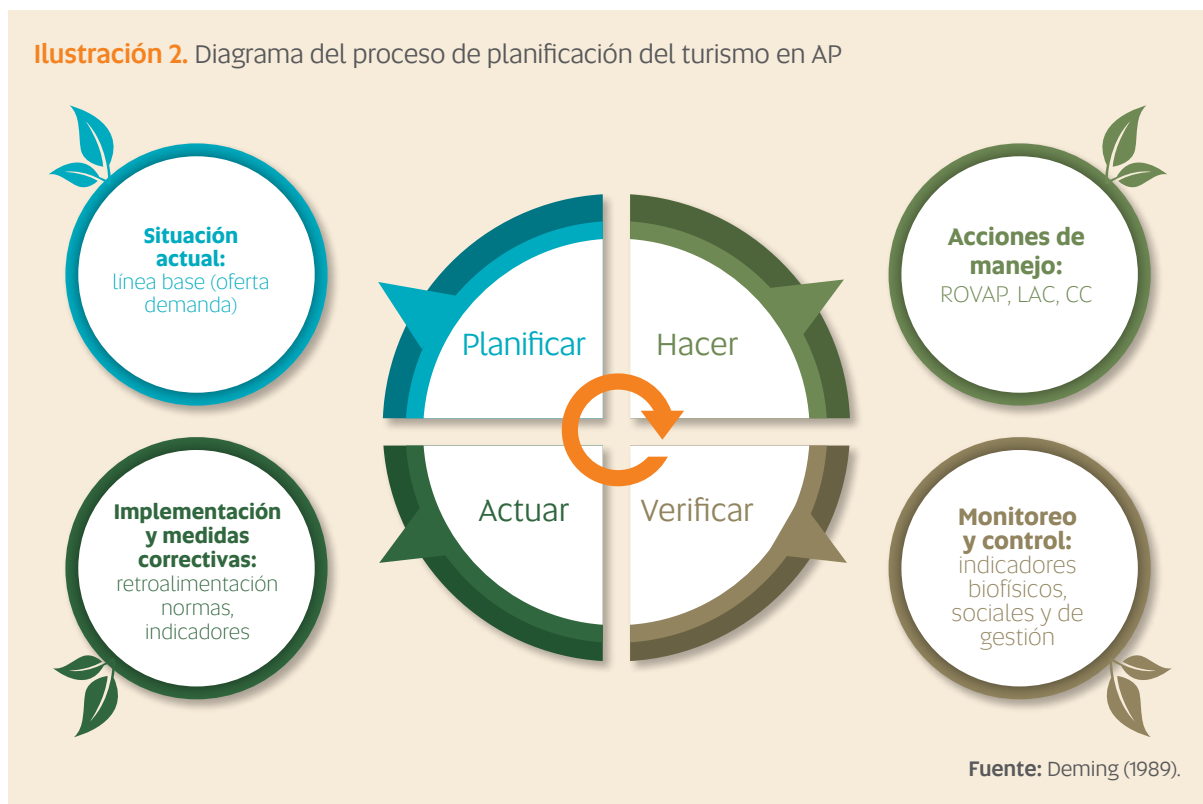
**Ilustración 2.** Diagrama del proceso de planificación del turismo en AP

**Situación actual:** línea base (oferta demanda)

Planificar

Hacer

**Acciones de manejo:** ROVAP, LAC, CC

**Implementación y medidas correctivas:** retroalimentación normas, indicadores

Actuar

Verificar

**Monitoreo y control:** indicadores biofísicos, sociales y de gestión

**Fuente:** Deming (1989).